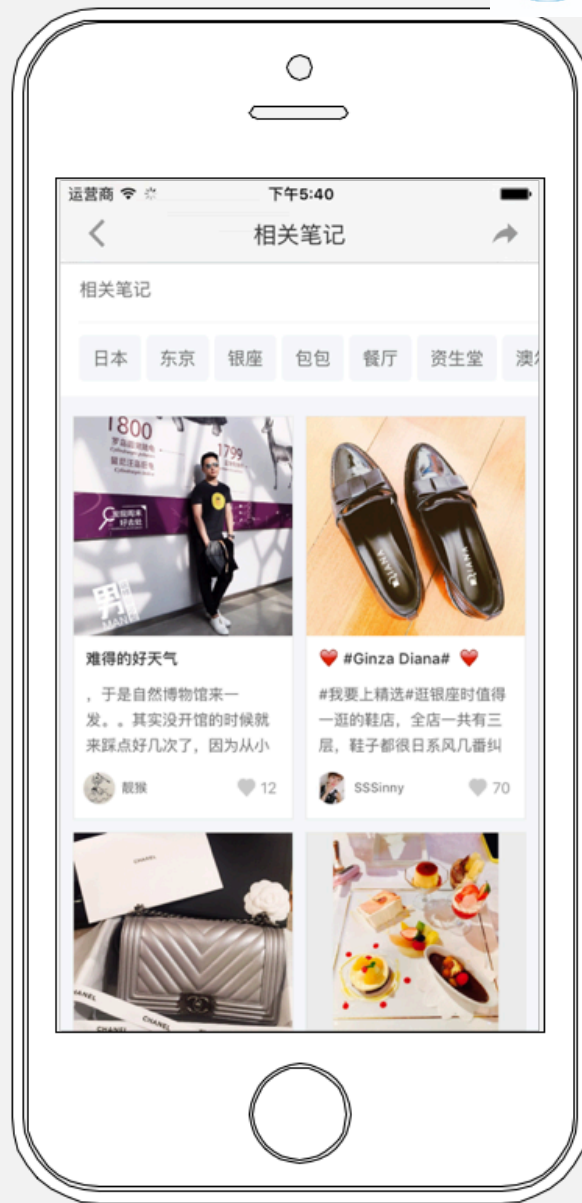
运营商 下午5:40

相关笔记

相关笔记

日本 东京 银座 包包 餐厅 资生堂 澳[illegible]

1800 1799

男 MAN

难得的好天气

，于是自然博物馆来一发。。其实没开馆的时候就来踩点好几次了，因为从小

靓猴 12

❤️ #Ginza Diana# ❤️

#我要上精选#逛银座时值得一逛的鞋店，全店一共有三层，鞋子都很日系风几番纠

SSSinny 70

CHANEL